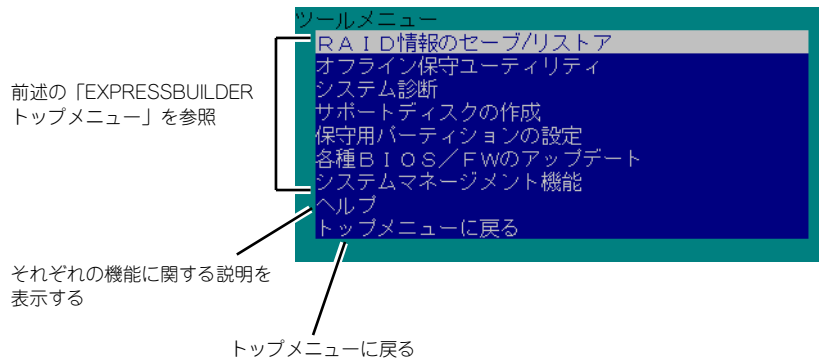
ツールメニュー
RAID情報のセーブ/リストア
オフライン保守ユーティリティ
システム診断
サポートディスクの作成
保守用パーティションの設定
各種BIOS／FWのアップデート
システムマネージメント機能
ヘルプ
トップメニューに戻る

前述の「EXPRESSBUILDER トップメニュー」を参照

それぞれの機能に関する説明を表示する

トップメニューに戻る